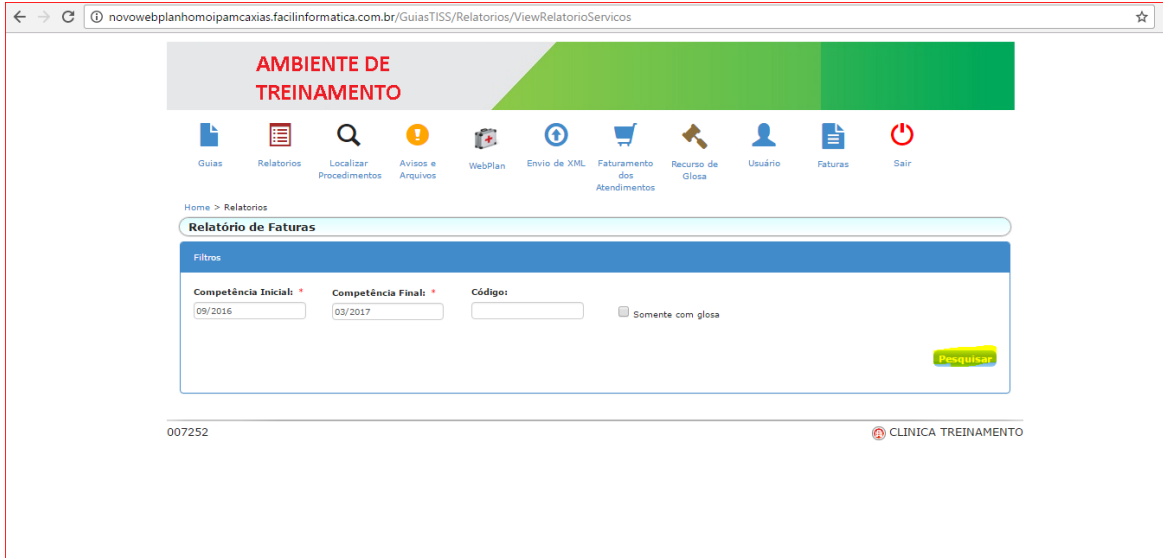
novowebplanhomoipamcaxias.facilinformatica.com.br/GuiasTISS/Relatorios/ViewRelatorioServicos

AMBIENTE DE TREINAMENTO

Guias
Relatorios
Localizar Procedimentos
Avisos e Arquivos
WebPlan
Envio de XML
Faturamento dos Atendimentos
Recurso de Glosa
Usuário
Faturas
Sair

Home > Relatorios

Relatório de Faturas

Filtros

Competência Inicial: *
09/2016
Competência Final: *
03/2017
Código:

Somente com glosa

Pesquisar

007252

CLINICA TREINAMENTO